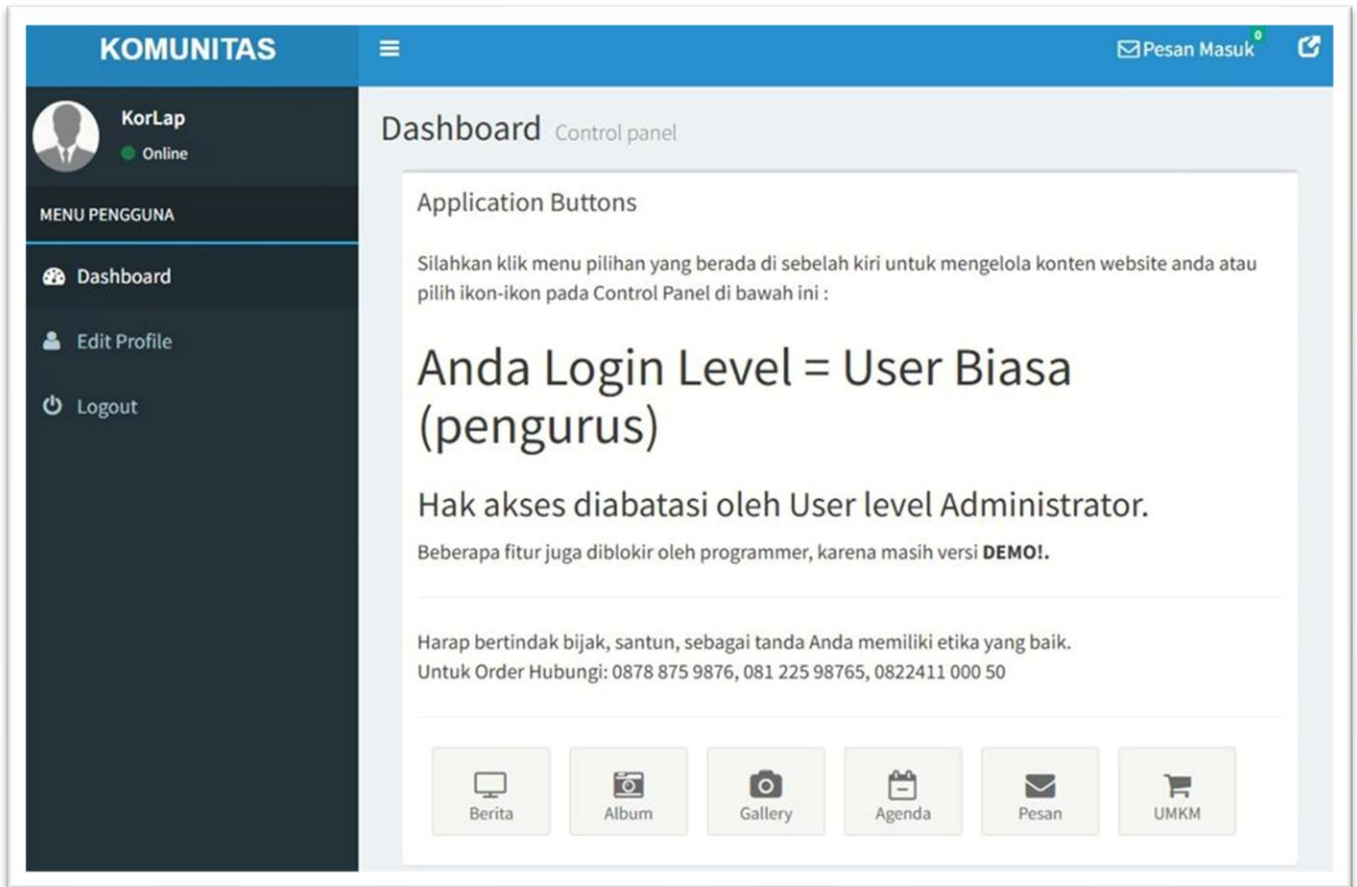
KOMUNITAS

Pesan Masuk 0

KorLap
Online

MENU PENGGUNA

Dashboard

Edit Profile

Logout

Dashboard Control panel

Application Buttons

Silahkan klik menu pilihan yang berada di sebelah kiri untuk mengelola konten website anda atau pilih ikon-ikon pada Control Panel di bawah ini :

Anda Login Level = User Biasa (pengurus)

Hak akses diabatasi oleh User level Administrator.

Beberapa fitur juga diblokir oleh programmer, karena masih versi **DEMO!.**

Harap bertindak bijak, santun, sebagai tanda Anda memiliki etika yang baik.
Untuk Order Hubungi: 0878 875 9876, 081 225 98765, 0822411 000 50

Berita

Album

Gallery

Agenda

Pesan

UMKM